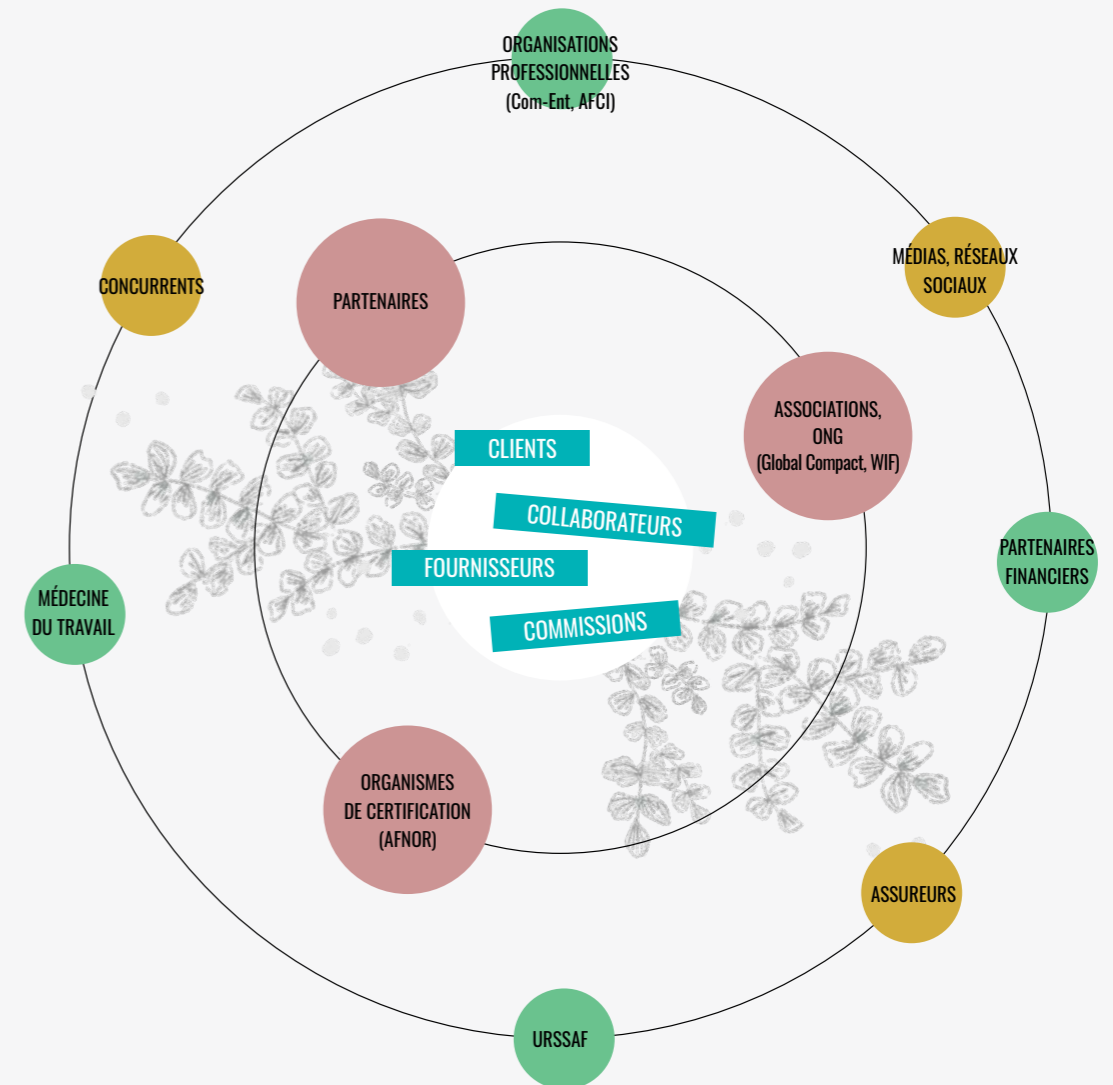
ORGANISATIONS PROFESSIONNELLES (Com-Ent, AFCI)

CONCURRENTS

MÉDIAS, RÉSEAUX SOCIAUX

PARTENAIRES

ASSOCIATIONS, ONG (Global Compact, WIF)

CLIENTS

COLLABORATEURS

FOURNISSEURS

COMMISSIONS

PARTENAIRES FINANCIERS

MÉDECINE DU TRAVAIL

ORGANISMES DE CERTIFICATION (AFNOR)

ASSUREURS

URSSAF